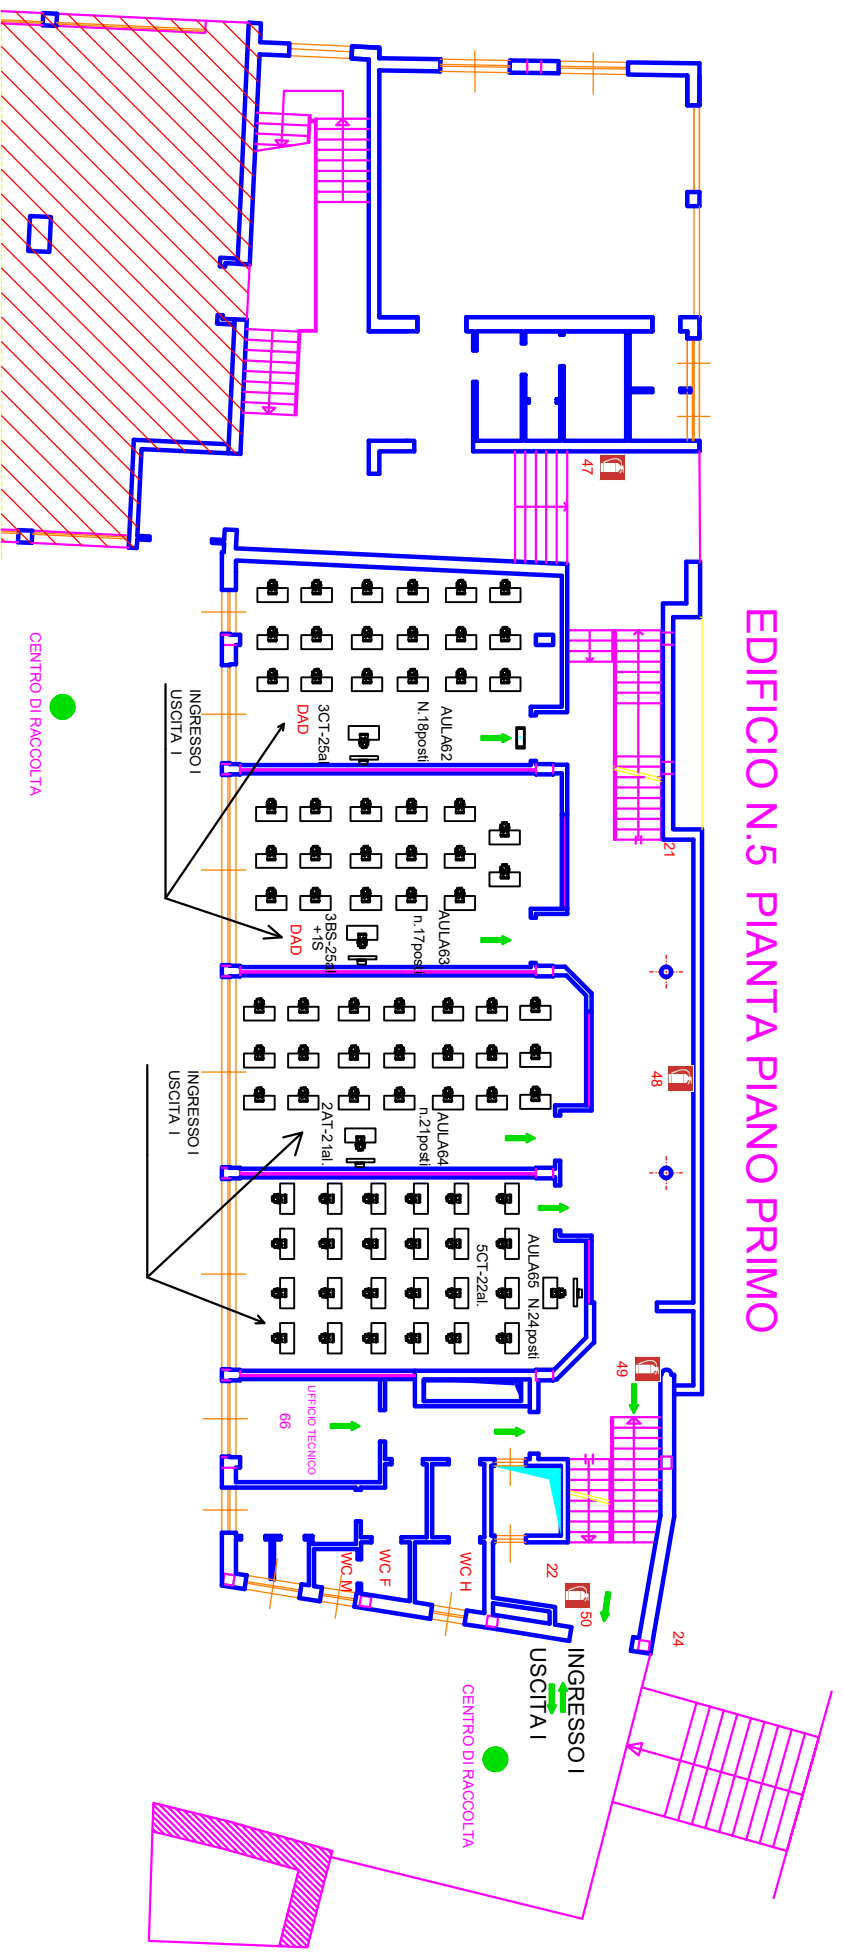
EDIFICIO N.5 PIANTA PIANO PRIMO

47

CENTRO DI RACCOLTA

INGRESSO I
USCITA I

AULA62
N.18posti
3CT-25al.
DAD

21

AULA63
n.17posti
3BS-25al.
+1S
DAD

48

INGRESSO I
USCITA I

AULA64
n.21posti
2AT-21al.

AULA65 N.24posti
5CT-22al.

49

UFFICIO TECNICO
66

WC M
WC F
WC H

22

50

24

INGRESSO I
USCITA I

CENTRO DI RACCOLTA